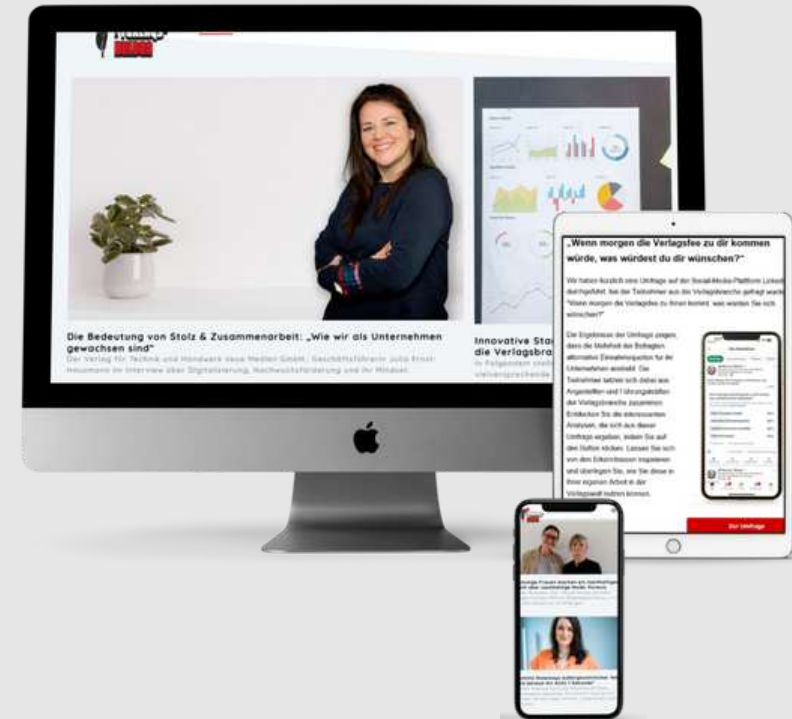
Die Bedeutung von Stolz & Zusammenarbeit: „Wie wir als Unternehmen gewachsen sind"

Der Verlag für Technik und Handwerk neue Medien GmbH: Geschäftsführerin Julia Ernst-Heumann im Interview über Digitalisierung, Nachwuchsförderung und ihr Mindset

Innovative Sta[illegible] die Verlagsbra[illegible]

In Folgenden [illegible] vielversprechende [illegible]

„Wenn morgen die Verlagsfee zu dir kommen würde, was würdest du dir wünschen?"

Wir haben kürzlich eine Umfrage auf der Social-Media-Plattform LinkedIn durchgeführt, bei der Teilnehmer aus der Verlagsbranche gefragt wurden: "Wenn morgen die Verlagsfee zu Ihnen kommt, was würden Sie sich wünschen?"

Die Ergebnisse der Umfrage zeigen, dass die Mehrheit der Befragten alternative Einnahmequellen für ihr Unternehmen anstrebt. Die Teilnehmer setzten sich dabei aus Angestellten und Führungskräften der Verlagsbranche zusammen. Entdecken Sie die interessanten Analysen, die sich aus dieser Umfrage ergeben, indem Sie auf den Button klicken. Lassen Sie sich von den Erkenntnissen inspirieren und überlegen Sie, wie Sie diese in Ihrer eigenen Arbeit in der Verlagswelt nutzen können.

Zur Umfrage

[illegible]